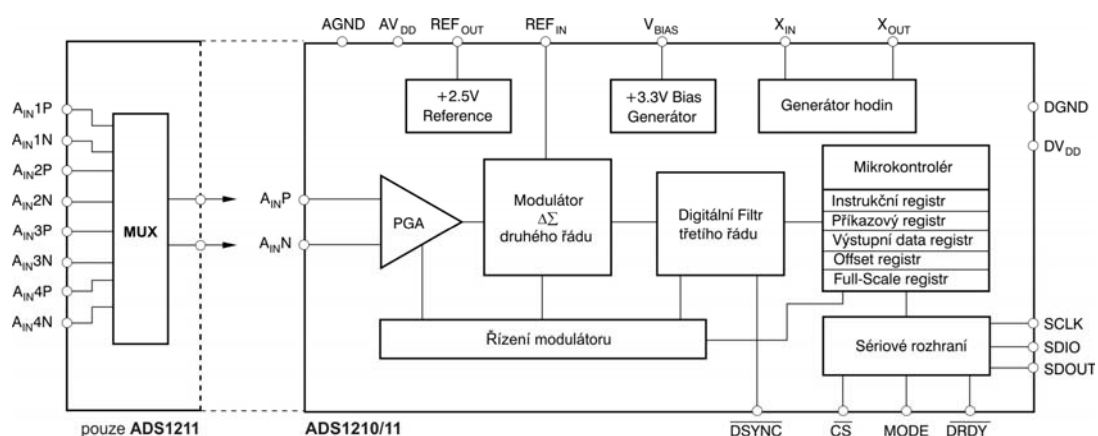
AGND $AV_{DD}$ $REF_{OUT}$ $REF_{IN}$ $V_{BIAS}$ $X_{IN}$ $X_{OUT}$

+2.5V Reference

+3.3V Bias Generátor

Generátor hodin

DGND

$DV_{DD}$

$A_{IN}1P$
$A_{IN}1N$
$A_{IN}2P$
$A_{IN}2N$
$A_{IN}3P$
$A_{IN}3N$
$A_{IN}4P$
$A_{IN}4N$

MUX

$A_{IN}P$
$A_{IN}N$

PGA

Modulátor $\Delta\Sigma$ druhého řádu

Digitální Filtr třetího řádu

Mikrokontrolér

Instrukční registr
Příkazový registr
Výstupní data registr
Offset registr
Full-Scale registr

Řízení modulátoru

Sériové rozhraní

SCLK
SDIO
SDOUT

pouze ADS1211

ADS1210/11

$\overline{DSYNC}$ $\overline{CS}$ MODE $\overline{DRDY}$